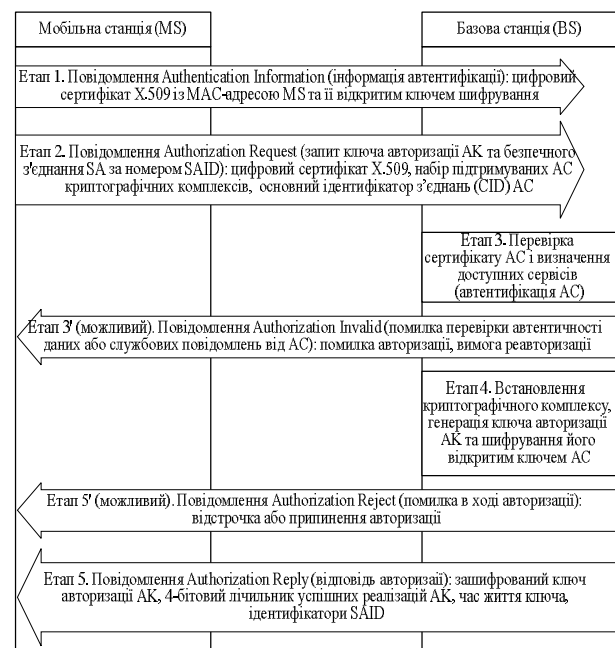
Мобільна станція (MS)

Базова станція (BS)

Етап 1. Повідомлення Authentication Information (інформація автентифікації): цифровий сертифікат X.509 із MAC-адресою MS та її відкритим ключем шифрування

Етап 2. Повідомлення Authorization Request (запит ключа авторизації AK та безпечного з'єднання SA за номером SAID): цифровий сертифікат X.509, набір підтримуваних AC криптографічних комплексів, основний ідентифікатор з'єднань (CID) AC

Етап 3. Перевірка сертифікату AC і визначення доступних сервісів (автентифікація AC)

Етап 3' (можливий). Повідомлення Authorization Invalid (помилка перевірки автентичності даних або службових повідомлень від AC): помилка авторизації, вимога реавторизації

Етап 4. Встановлення криптографічного комплексу, генерація ключа авторизації AK та шифрування його відкритим ключем AC

Етап 5' (можливий). Повідомлення Authorization Reject (помилка в ході авторизації): відстрочка або припинення авторизації

Етап 5. Повідомлення Authorization Reply (відповідь авторизації): зашифрований ключ авторизації AK, 4-бітовий лічильник успішних реалізацій AK, час життя ключа, ідентифікатори SAID